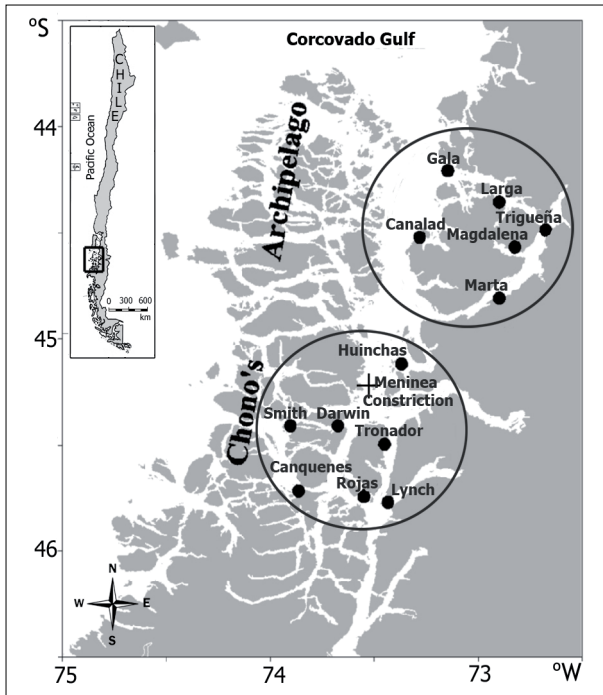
°S

Corcovado Gulf

CHILE

Pacific Ocean

0 300 600
km

44

Archipelago

Gala

Larga

Trigueña

Canalad

Magdalena

Marta

45

Huinchas

Meninea Constriction

Chono's

Smith

Darwin

Tronador

Canquenes

Rojas

Lynch

46

N
W E
S

75

74

73

°W